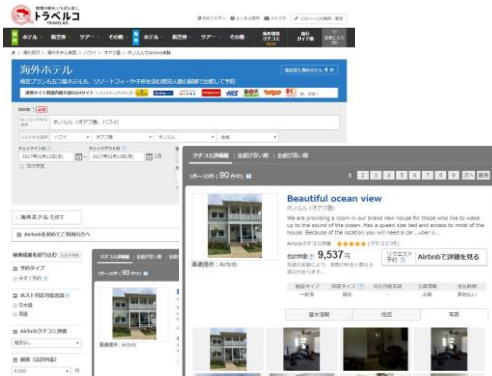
トラベルコ
TRAVELKO

ホテル 航空券 ツアー その他 ホテル 航空券 ツアー その他

海外ホテル

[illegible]

海外ホテルを探す

Airbnb

1件～10件（90件中）

Beautiful ocean view
ホノルル（オアフ島）

We are providing a room in our brand new house for those who like to wake up to the sound of the ocean. Has a queen size bed and access to most of the house. Because of the location you will need a car , user's...

Airbnbクチコミ評価 ★★★★★

合計料金 9,537円

Airbnbで詳細を見る

基本情報 地図 写真

画像提供：Airbnb

1 2 3 4 5 6 7 8 9